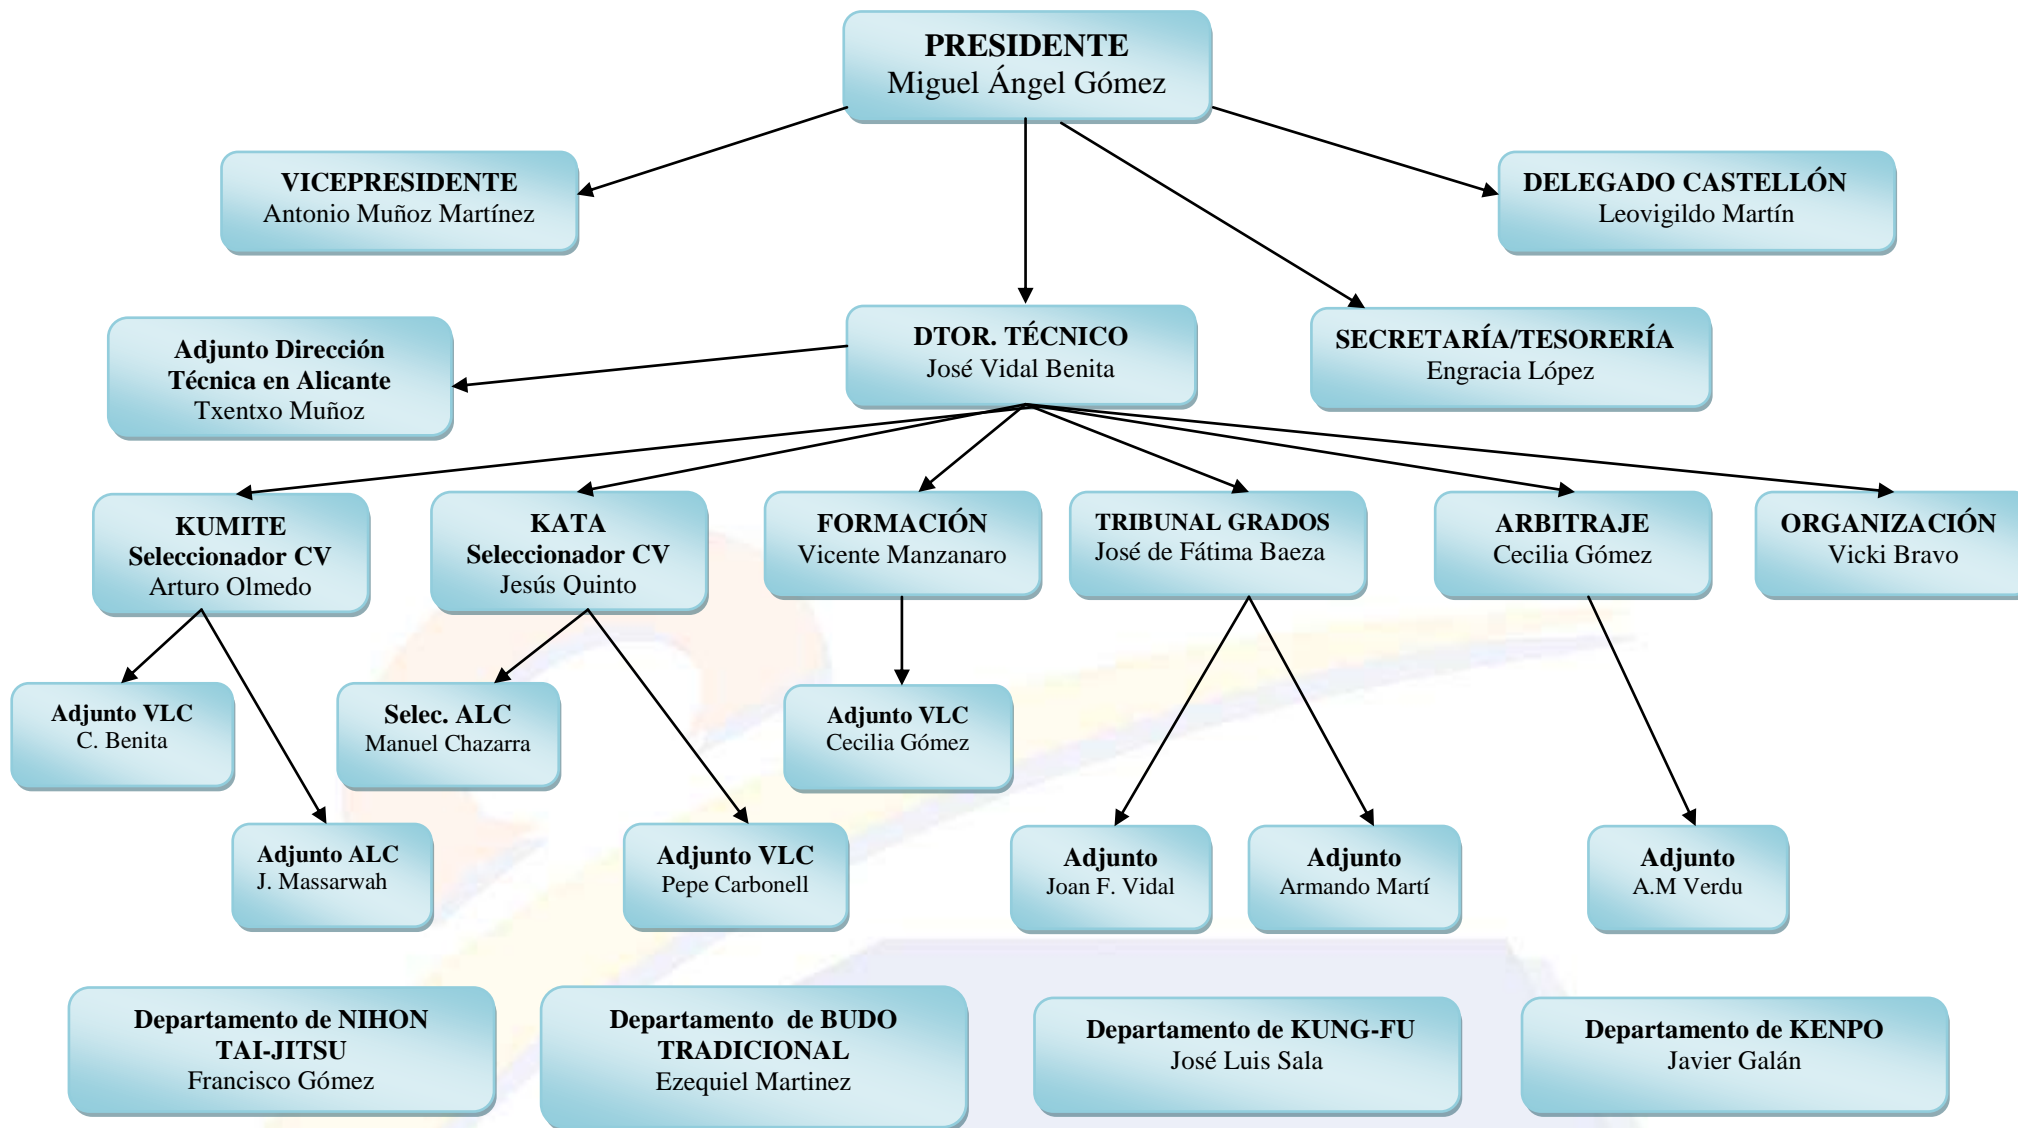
PRESIDENTE
Miguel Ángel Gómez

VICEPRESIDENTE
Antonio Muñoz Martínez

DELEGADO CASTELLÓN
Leovigildo Martín

Adjunto Dirección Técnica en Alicante
Txentxo Muñoz

DTOR. TÉCNICO
José Vidal Benita

SECRETARÍA/TESORERÍA
Engracia López

KUMITE
Seleccionador CV
Arturo Olmedo

KATA
Seleccionador CV
Jesús Quinto

FORMACIÓN
Vicente Manzanaro

TRIBUNAL GRADOS
José de Fátima Baeza

ARBITRAJE
Cecilia Gómez

ORGANIZACIÓN
Vicki Bravo

Adjunto VLC
C. Benita

Selec. ALC
Manuel Chazarra

Adjunto VLC
Cecilia Gómez

Adjunto ALC
J. Massarwah

Adjunto VLC
Pepe Carbonell

Adjunto
Joan F. Vidal

Adjunto
Armando Martí

Adjunto
A.M Verdu

Departamento de NIHON TAI-JITSU
Francisco Gómez

Departamento de BUDO TRADICIONAL
Ezequiel Martinez

Departamento de KUNG-FU
José Luis Sala

Departamento de KENPO
Javier Galán